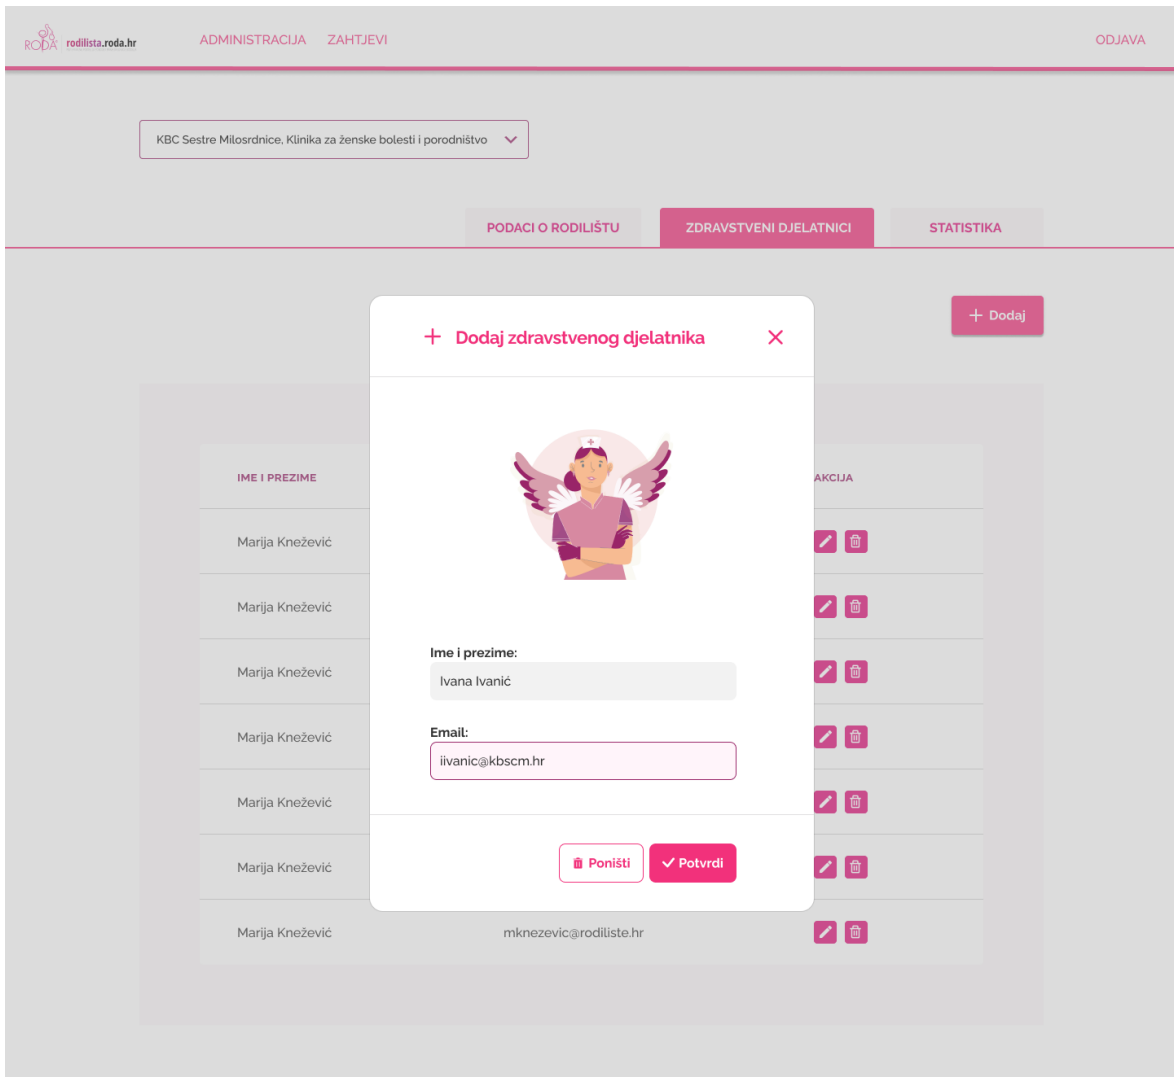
RODA rodilista.roda.hr ADMINISTRACIJA ZAHTJEVI ODJAVA

KBC Sestre Milosrdnice, Klinika za ženske bolesti i porodništvo

PODACI O RODILIŠTU ZDRAVSTVENI DJELATNICI STATISTIKA

+ Dodaj

+ Dodaj zdravstvenog djelatnika ×

Ime i prezime:
Ivana Ivanić

Email:
iivanic@kbscm.hr

Poništi Potvrdi

| IME I PREZIME | | AKCIJA |
|---|---|---|
| Marija Knežević | | |
| Marija Knežević | | |
| Marija Knežević | | |
| Marija Knežević | | |
| Marija Knežević | | |
| Marija Knežević | | |
| Marija Knežević | mknezevic@rodiliste.hr | |